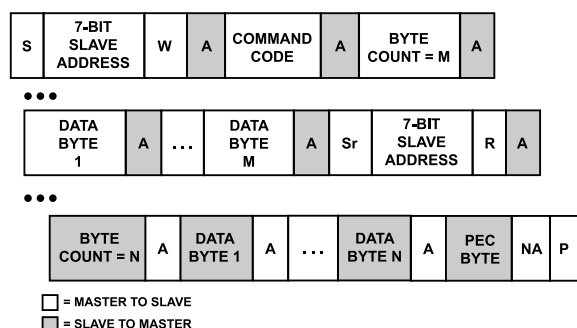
| S | 7-BIT SLAVE ADDRESS | W | A | COMMAND CODE | A | BYTE COUNT = M | A |
|---|---|---|---|---|---|---|---|

•••

| DATA BYTE 1 | A | ... | DATA BYTE M | A | Sr | 7-BIT SLAVE ADDRESS | R | A |
|---|---|---|---|---|---|---|---|---|

•••

| BYTE COUNT = N | A | DATA BYTE 1 | A | ... | DATA BYTE N | A | PEC BYTE | NA | P |
|---|---|---|---|---|---|---|---|---|---|

= MASTER TO SLAVE

= SLAVE TO MASTER